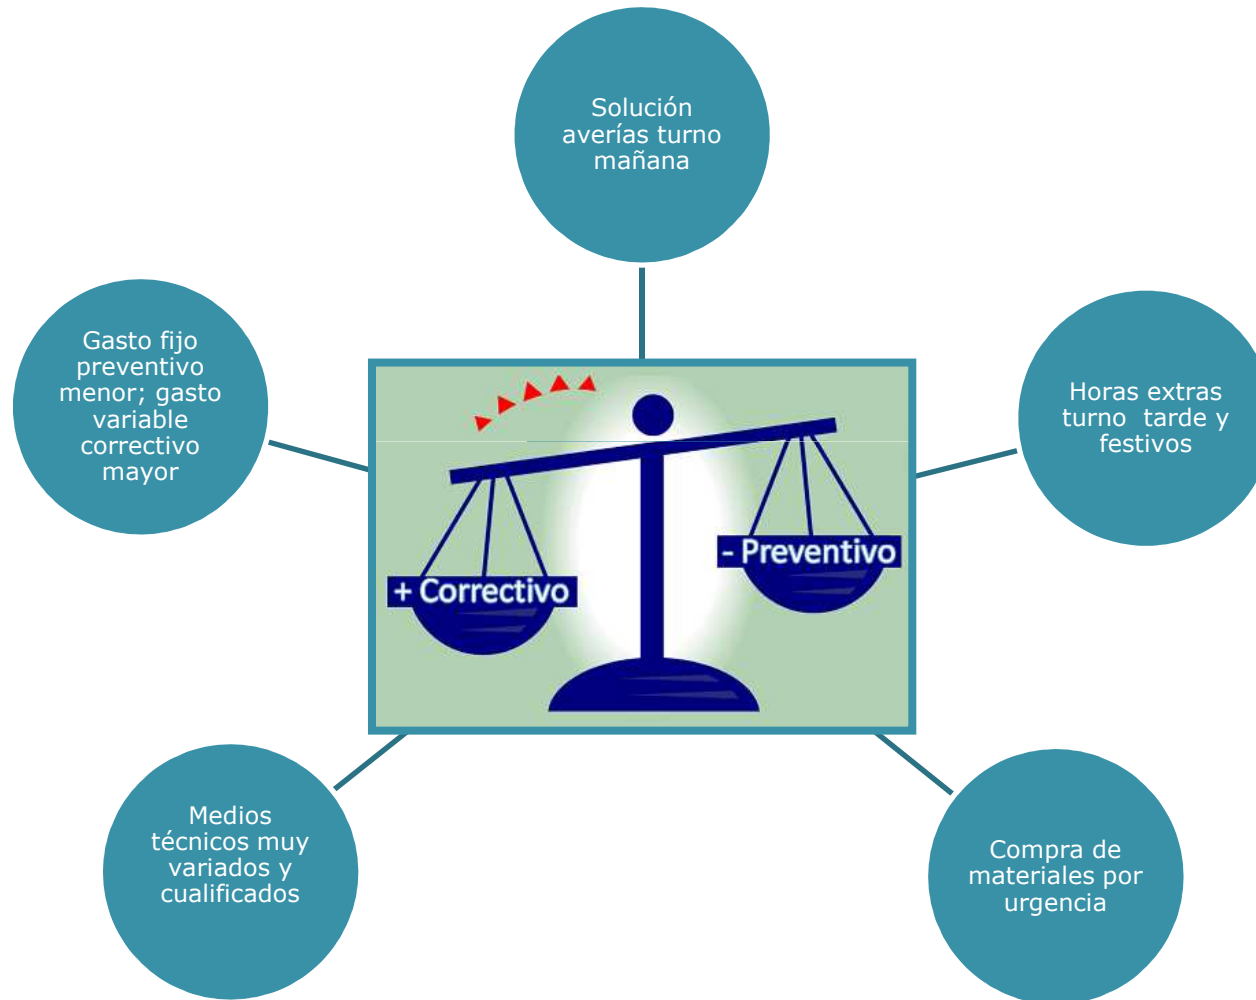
Solución averías turno mañana

Gasto fijo preventivo menor; gasto variable correctivo mayor

Horas extras turno tarde y festivos

+ Correctivo

- Preventivo

Medios técnicos muy variados y cualificados

Compra de materiales por urgencia